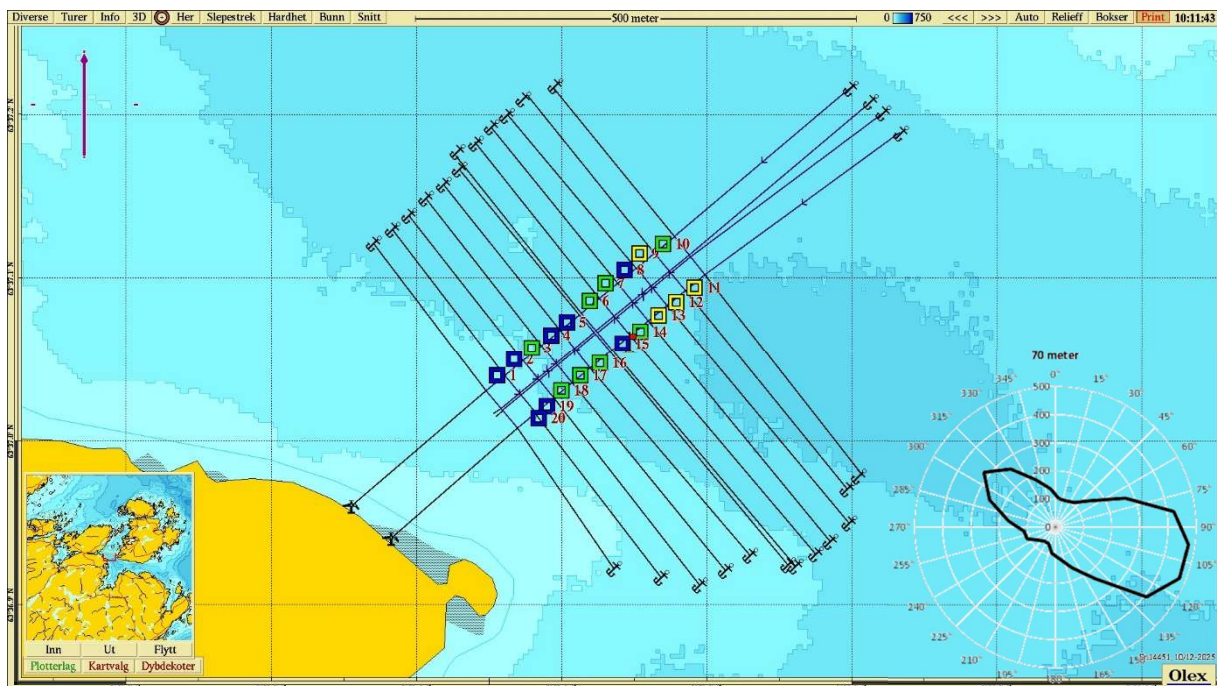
Diverse Turer Info 3D Her Slepestrek Hardhet Bunn Snitt

500 meter

0 750 <<< >>> Auto Relieff Bokser Print 10:11:43

63°37.2 N

63°37.1 N

63°37.0 N

63°36.9 N

10
9
8
7
6
5
4
3
2
1
11
12
13
14
15
16
17
18
19
20

70 meter

0°
15°
30°
45°
60°
75°
90°
105°
120°
135°
150°
165°
180°
195°
210°
225°
240°
255°
270°
285°
300°
315°
330°
345°

500
400
300
200
100
0

Sr.14451 10/12-2025

Inn Ut Flytt

Plotterlag Kartvalg Dybdekoter

Olex